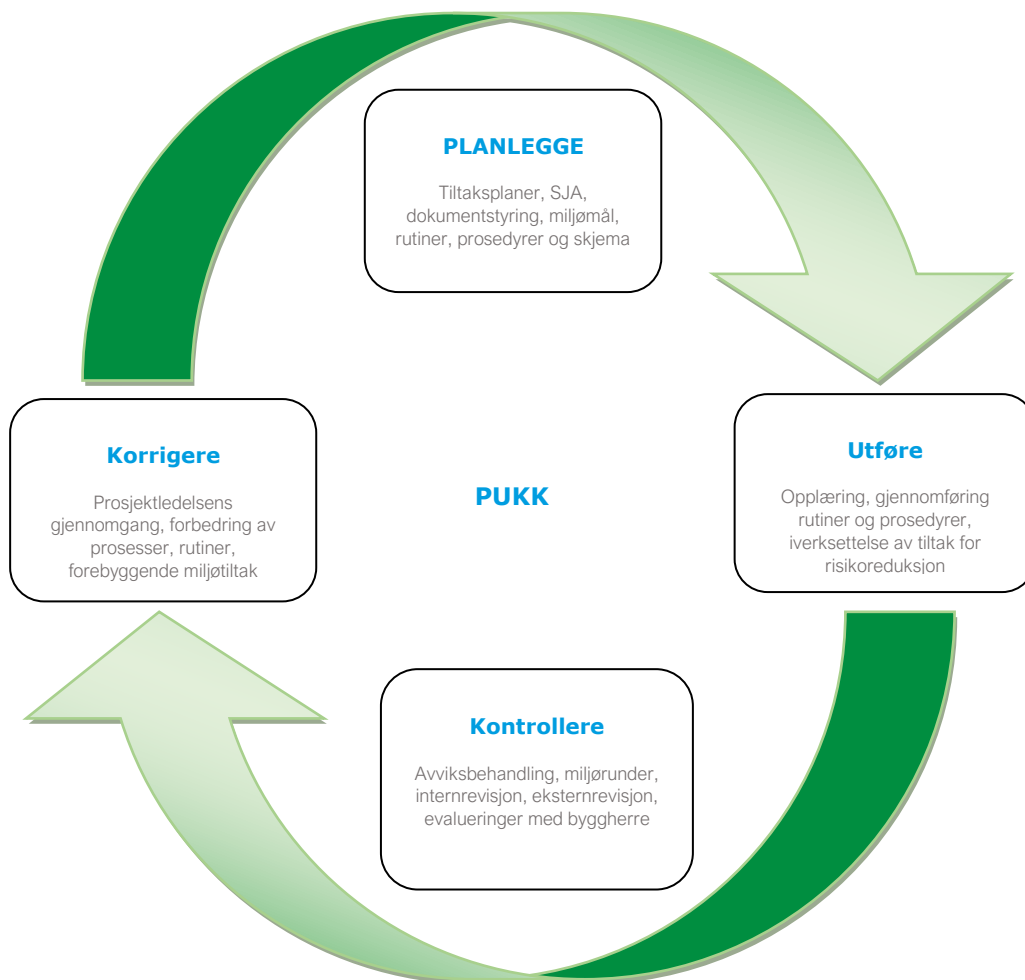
PLANLEGGE

Tiltaksplaner, SJA, dokumentstyring, miljømål, rutiner, prosedyrer og skjema

Korrigere

Prosjektledelsens gjennomgang, forbedring av prosesser, rutiner, forebyggende miljøtiltak

PUKK

Utføre

Opplæring, gjennomføring rutiner og prosedyrer, iverksettelse av tiltak for risikoreduksjon

Kontrollere

Avviksbehandling, miljørunder, internrevisjon, eksternrevisjon, evalueringer med byggherre